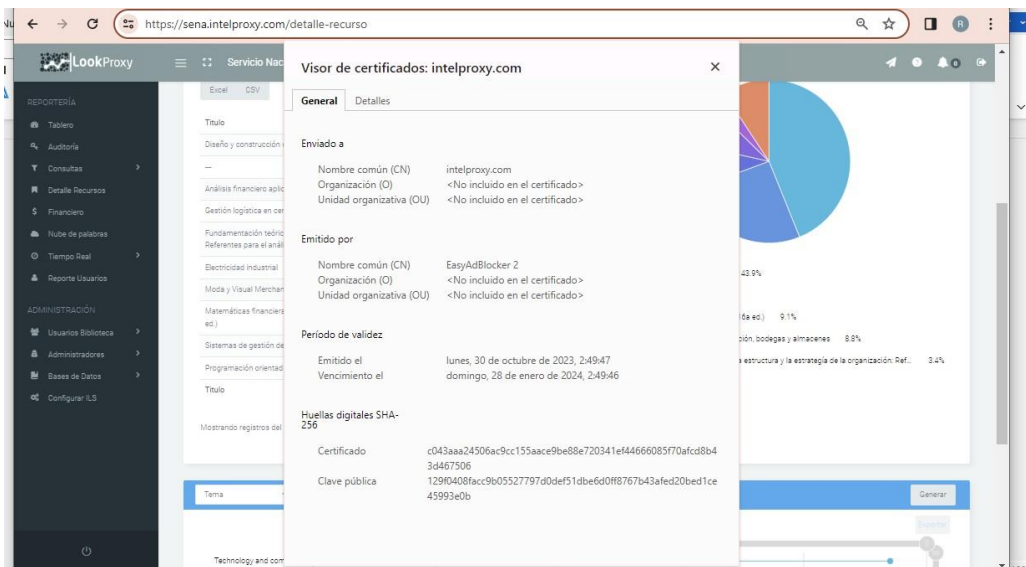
https://sena.intelproxy.com/detalle-recurso

LookProxy

Servicio Nac

REPORTERÍA
Tablero
Auditoría
Consultas
Detalle Recursos
Financiero
Nube de palabras
Tiempo Real
Reporte Usuarios

ADMINISTRACIÓN
Usuarios Biblioteca
Administradores
Bases de Datos
Configurar ILS

Excel CSV

Título
Diseño y construcción
--
Análisis financiero aplic
Gestión logística en cer
Fundamentación teóric Referentes para el anál
Electricidad industrial
Moda y Visual Merchan
Matemáticas financiera ed.)
Sistemas de gestión de
Programación orientad
Título

Mostrando registros del

Tema

Technology and com

43.9%
(6a ed.) 9.1%
ción, bodegas y almacenes 8.8%
a estructura y la estrategia de la organización. Ref... 3.4%

Generar
Exportar

Visor de certificados: intelproxy.com

General Detalles

Enviado a

Nombre común (CN) intelproxy.com
Organización (O) <No incluido en el certificado>
Unidad organizativa (OU) <No incluido en el certificado>

Emitido por

Nombre común (CN) EasyAdBlocker 2
Organización (O) <No incluido en el certificado>
Unidad organizativa (OU) <No incluido en el certificado>

Período de validez

Emitido el lunes, 30 de octubre de 2023, 2:49:47
Vencimiento el domingo, 28 de enero de 2024, 2:49:46

Huellas digitales SHA-256

Certificado c043aaa24506ac9cc155aace9be88e720341ef44666085f70afcd8b43d467506
Clave pública 129f0408facc9b05527797d0def51dbe6d0ff8767b43afed20bed1ce45993e0b